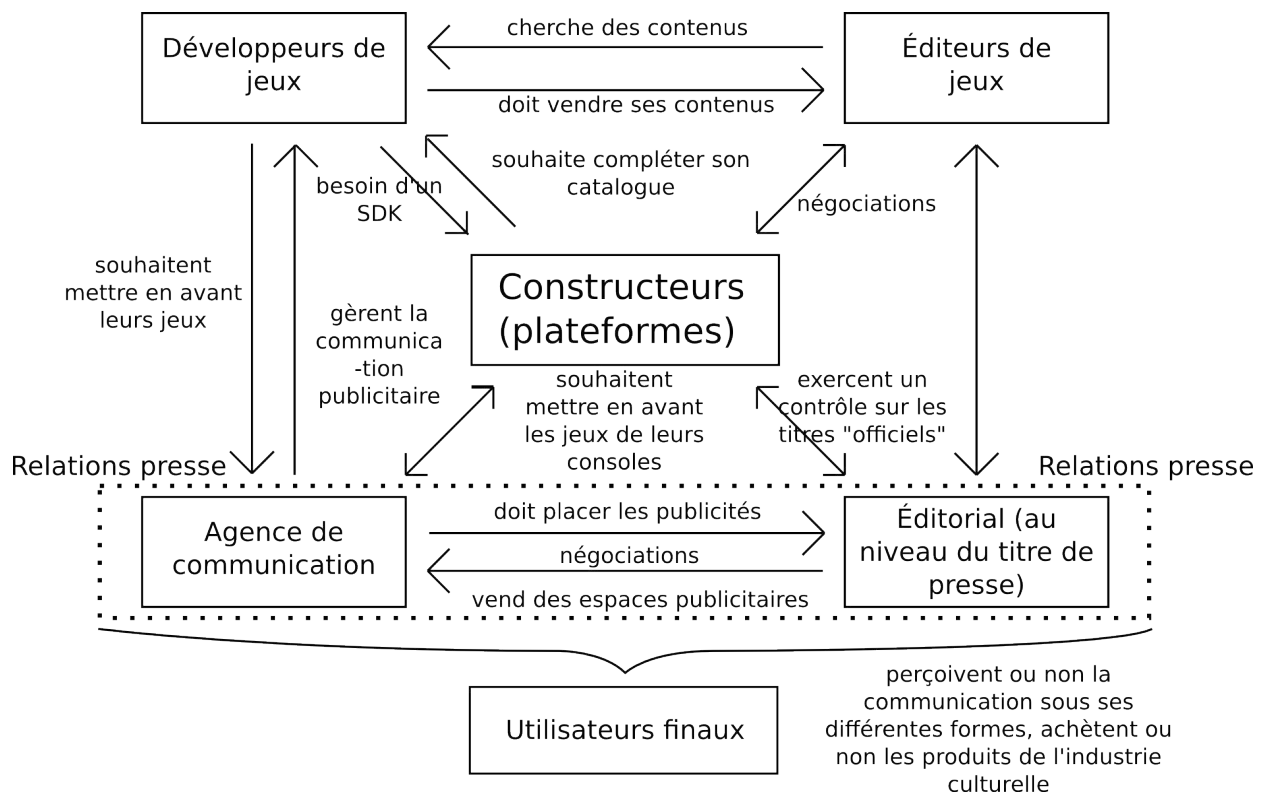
Développeurs de jeux

cherche des contenus

doit vendre ses contenus

Éditeurs de jeux

besoin d'un SDK

souhaite compléter son catalogue

négociations

souhaitent mettre en avant leurs jeux

gèrent la communica -tion publicitaire

Constructeurs (plateformes)

souhaitent mettre en avant les jeux de leurs consoles

exercent un contrôle sur les titres "officiels"

Relations presse

Relations presse

Agence de communication

doit placer les publicités

négociations

vend des espaces publicitaires

Éditorial (au niveau du titre de presse)

Utilisateurs finaux

perçoivent ou non la communication sous ses différentes formes, achètent ou non les produits de l'industrie culturelle